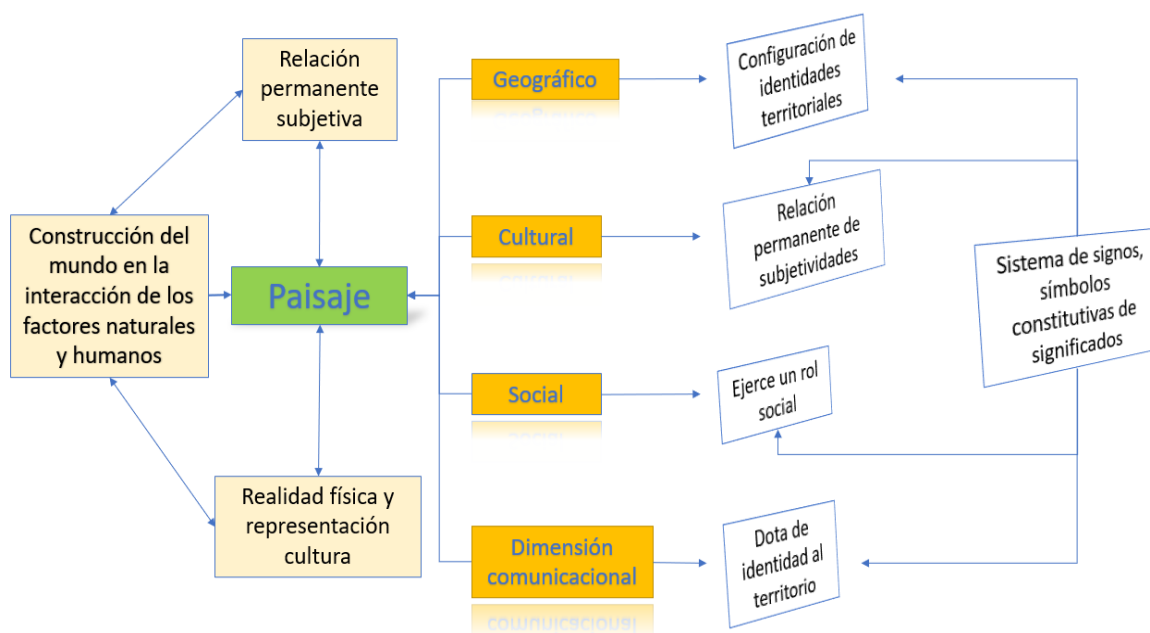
Relación permanente subjetiva

Construcción del mundo en la interacción de los factores naturales y humanos

Paisaje

Realidad física y representación cultura

Geográfico

Cultural

Social

Dimensión comunicacional

Configuración de identidades territoriales

Relación permanente de subjetividades

Ejerce un rol social

Dota de identidad al territorio

Sistema de signos, símbolos constitutivas de significados